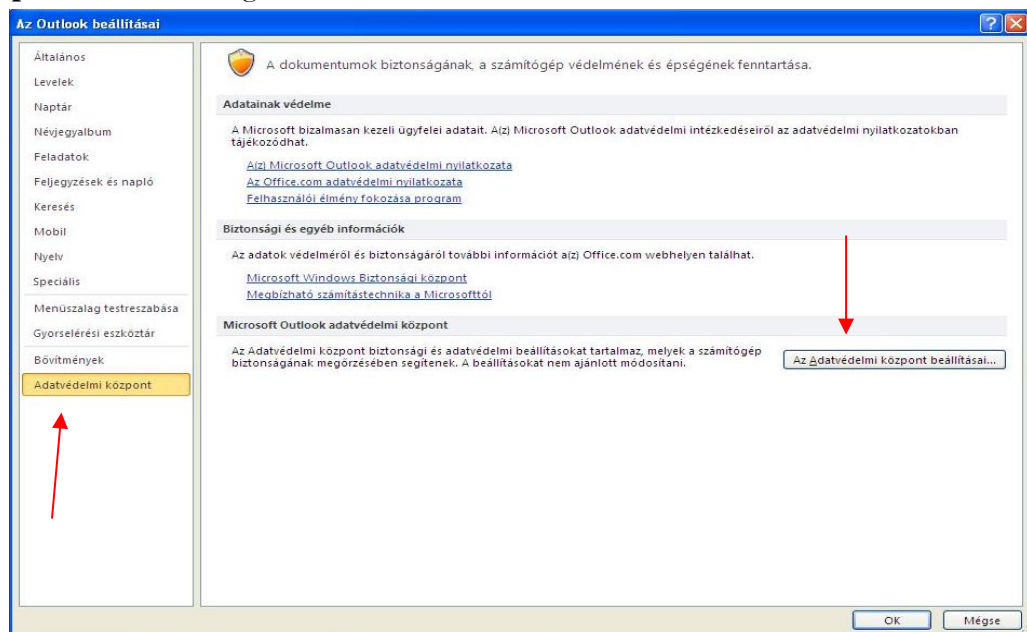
Az Outlook beállításai

Általános
Levelek
Naptár
Névjegyalbum
Feladatok
Feljegyzések és napló
Keresés
Mobil
Nyelv
Speciális
Menüszalag testreszabása
Gyorselérési eszköztár
Bővítmények
Adatvédelmi központ

A dokumentumok biztonságának, a számítógép védelmének és épségének fenntartása.

Adatainak védelme

A Microsoft bizalmasan kezeli ügyfelei adatait. A(z) Microsoft Outlook adatvédelmi intézkedéseiről az adatvédelmi nyilatkozatokban tájékozódhat.

A(z) Microsoft Outlook adatvédelmi nyilatkozata
Az Office.com adatvédelmi nyilatkozata
Felhasználói élmény fokozása program

Biztonsági és egyéb információk

Az adatok védelméről és biztonságáról további információt a(z) Office.com webhelyen találhat.

Microsoft Windows Biztonsági központ
Megbízható számítástechnika a Microsofttól

Microsoft Outlook adatvédelmi központ

Az Adatvédelmi központ biztonsági és adatvédelmi beállításokat tartalmaz, melyek a számítógép biztonságának megőrzésében segítenek. A beállításokat nem ajánlott módosítani.

Az Adatvédelmi központ beállításai...

OK
Mégse